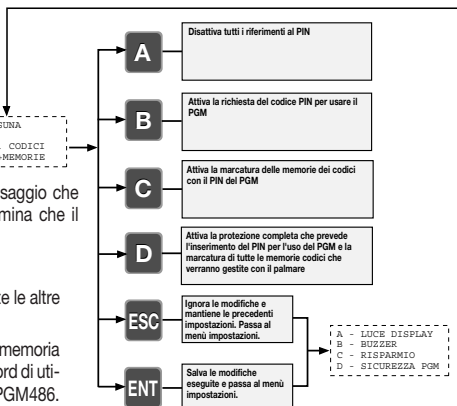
SUNA
 CODICI
-MEMORIE

saggio che
mina che il

e le altre

memoria
ord di uti-
PGM486.

A
Disattiva tutti i riferimenti al PIN

B
Attiva la richiesta del codice PIN per usare il PGM

C
Attiva la marcatura delle memorie dei codici con il PIN del PGM

D
Attiva la protezione completa che prevede l'inserimento del PIN per l'uso del PGM e la marcatura di tutte le memorie codici che verranno gestite con il palmare

ESC
Ignora le modifiche e mantiene le precedenti impostazioni. Passa al menù impostazioni.

ENT
Salva le modifiche eseguite e passa al menù impostazioni.

A - LUCE DISPLAY
B - BUZZER
C - RISPARMIO
D - SICUREZZA PGM